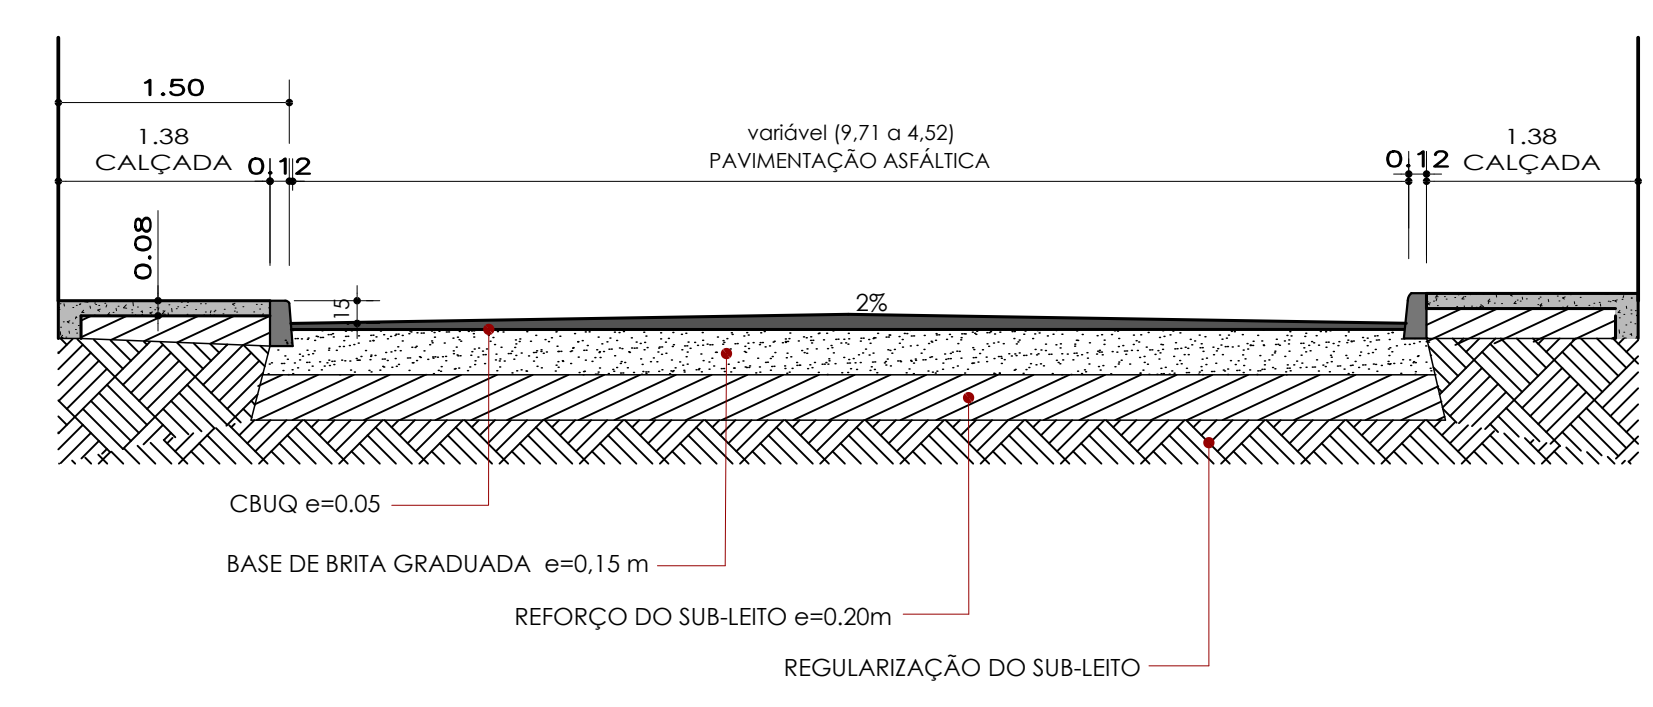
1.50

1.38
CALÇADA

0.12

variável (9,71 a 4,52)
PAVIMENTAÇÃO ASFÁLTICA

1.38
0.12 CALÇADA

0.08

15

2%

CBUQ e=0.05

BASE DE BRITA GRADUADA e=0,15 m

REFORÇO DO SUB-LEITO e=0.20m

REGULARIZAÇÃO DO SUB-LEITO